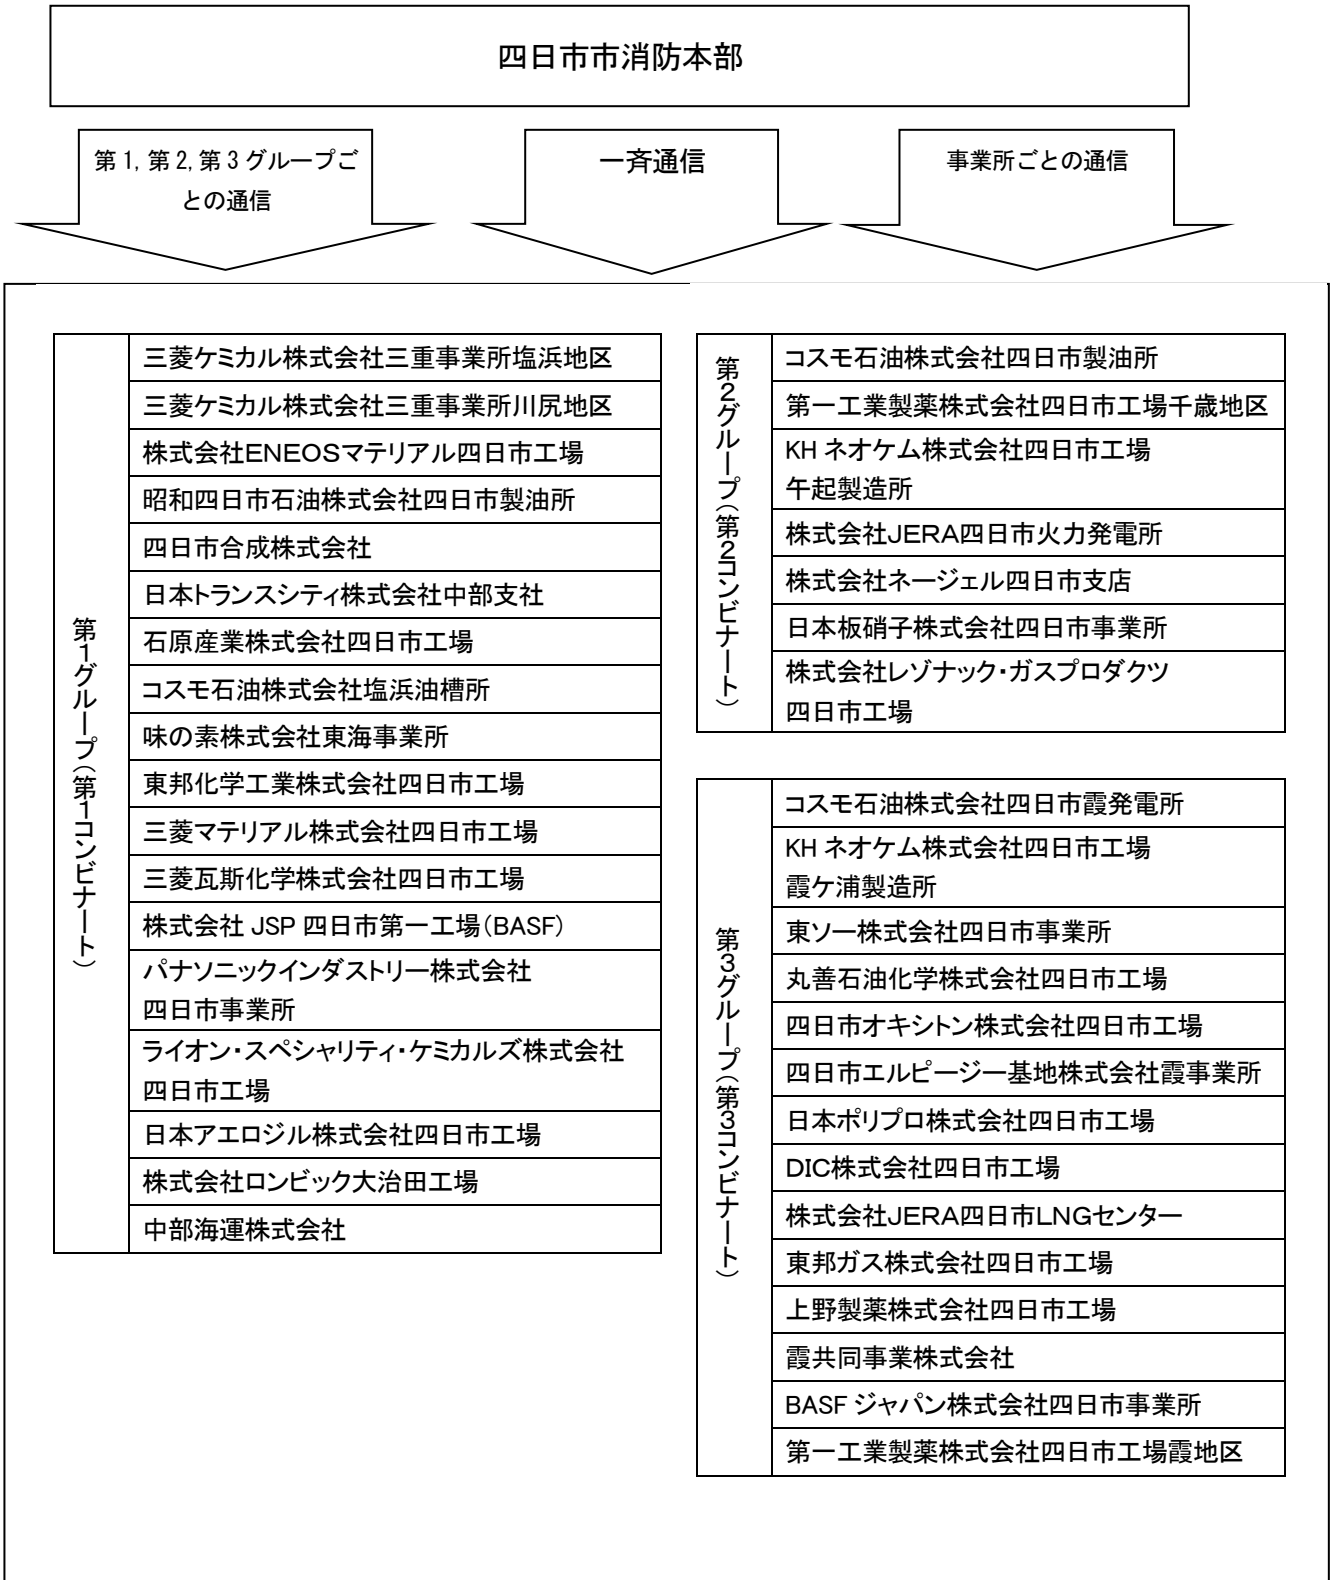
四日市市消防本部

第 1, 第 2, 第 3 グループごとの通信

一斉通信

事業所ごとの通信

第1グループ(第1コンビナート)

三菱ケミカル株式会社三重事業所塩浜地区
三菱ケミカル株式会社三重事業所川尻地区
株式会社ENEOSマテリアル四日市工場
昭和四日市石油株式会社四日市製油所
四日市合成株式会社
日本トランスシティ株式会社中部支社
石原産業株式会社四日市工場
コスモ石油株式会社塩浜油槽所
味の素株式会社東海事業所
東邦化学工業株式会社四日市工場
三菱マテリアル株式会社四日市工場
三菱瓦斯化学株式会社四日市工場
株式会社 JSP 四日市第一工場(BASF)
パナソニックインダストリー株式会社 四日市事業所
ライオン・スペシャリティ・ケミカルズ株式会社 四日市工場
日本アエロジル株式会社四日市工場
株式会社ロンビック大治田工場
中部海運株式会社

第2グループ(第2コンビナート)

コスモ石油株式会社四日市製油所
第一工業製薬株式会社四日市工場千歳地区
KH ネオケム株式会社四日市工場 午起製造所
株式会社JERA四日市火力発電所
株式会社ネージェル四日市支店
日本板硝子株式会社四日市事業所
株式会社レゾナック・ガスプロダクツ 四日市工場

第3グループ(第3コンビナート)

コスモ石油株式会社四日市霞発電所
KH ネオケム株式会社四日市工場 霞ケ浦製造所
東ソー株式会社四日市事業所
丸善石油化学株式会社四日市工場
四日市オキシトン株式会社四日市工場
四日市エルピージー基地株式会社霞事業所
日本ポリプロ株式会社四日市工場
DIC株式会社四日市工場
株式会社JERA四日市LNGセンター
東邦ガス株式会社四日市工場
上野製薬株式会社四日市工場
霞共同事業株式会社
BASF ジャパン株式会社四日市事業所
第一工業製薬株式会社四日市工場霞地区